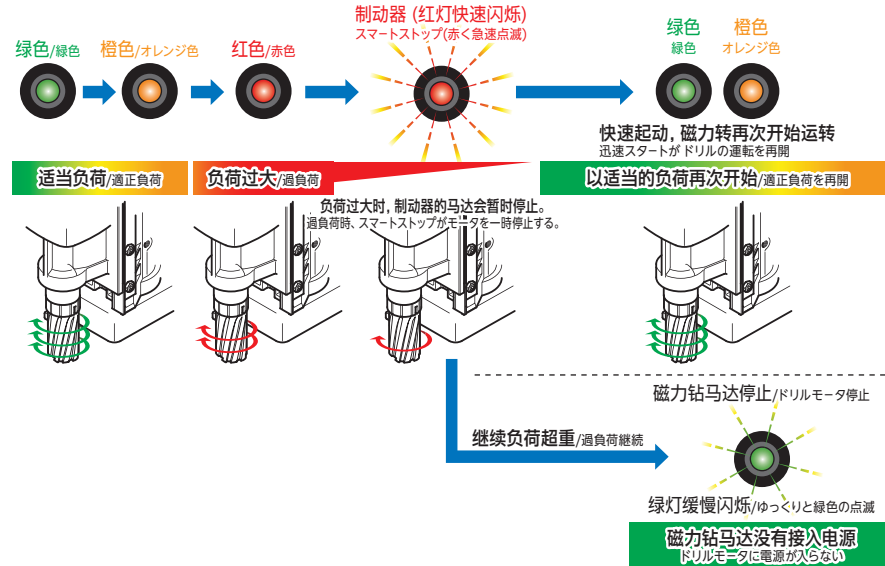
绿色/緑色

橙色/オレンジ色

红色/赤色

制动器 (红灯快速闪烁)
スマートストップ(赤く急速点滅)

绿色
緑色

橙色
オレンジ色

快速起动, 磁力转再次开始运转
迅速スタートがドリルの運転を再開

适当负荷/適正負荷

负荷过大/過負荷

以适当的负荷再次开始/適正負荷を再開

负荷过大时, 制动器的马达会暂时停止。
過負荷時、スマートストップがモータを一時停止する。

磁力钻马达停止/ドリルモータ停止

继续负荷超重/過負荷継続

绿灯缓慢闪烁/ゆっくりと緑色の点滅

磁力钻马达没有接入电源
ドリルモータに電源が入らない